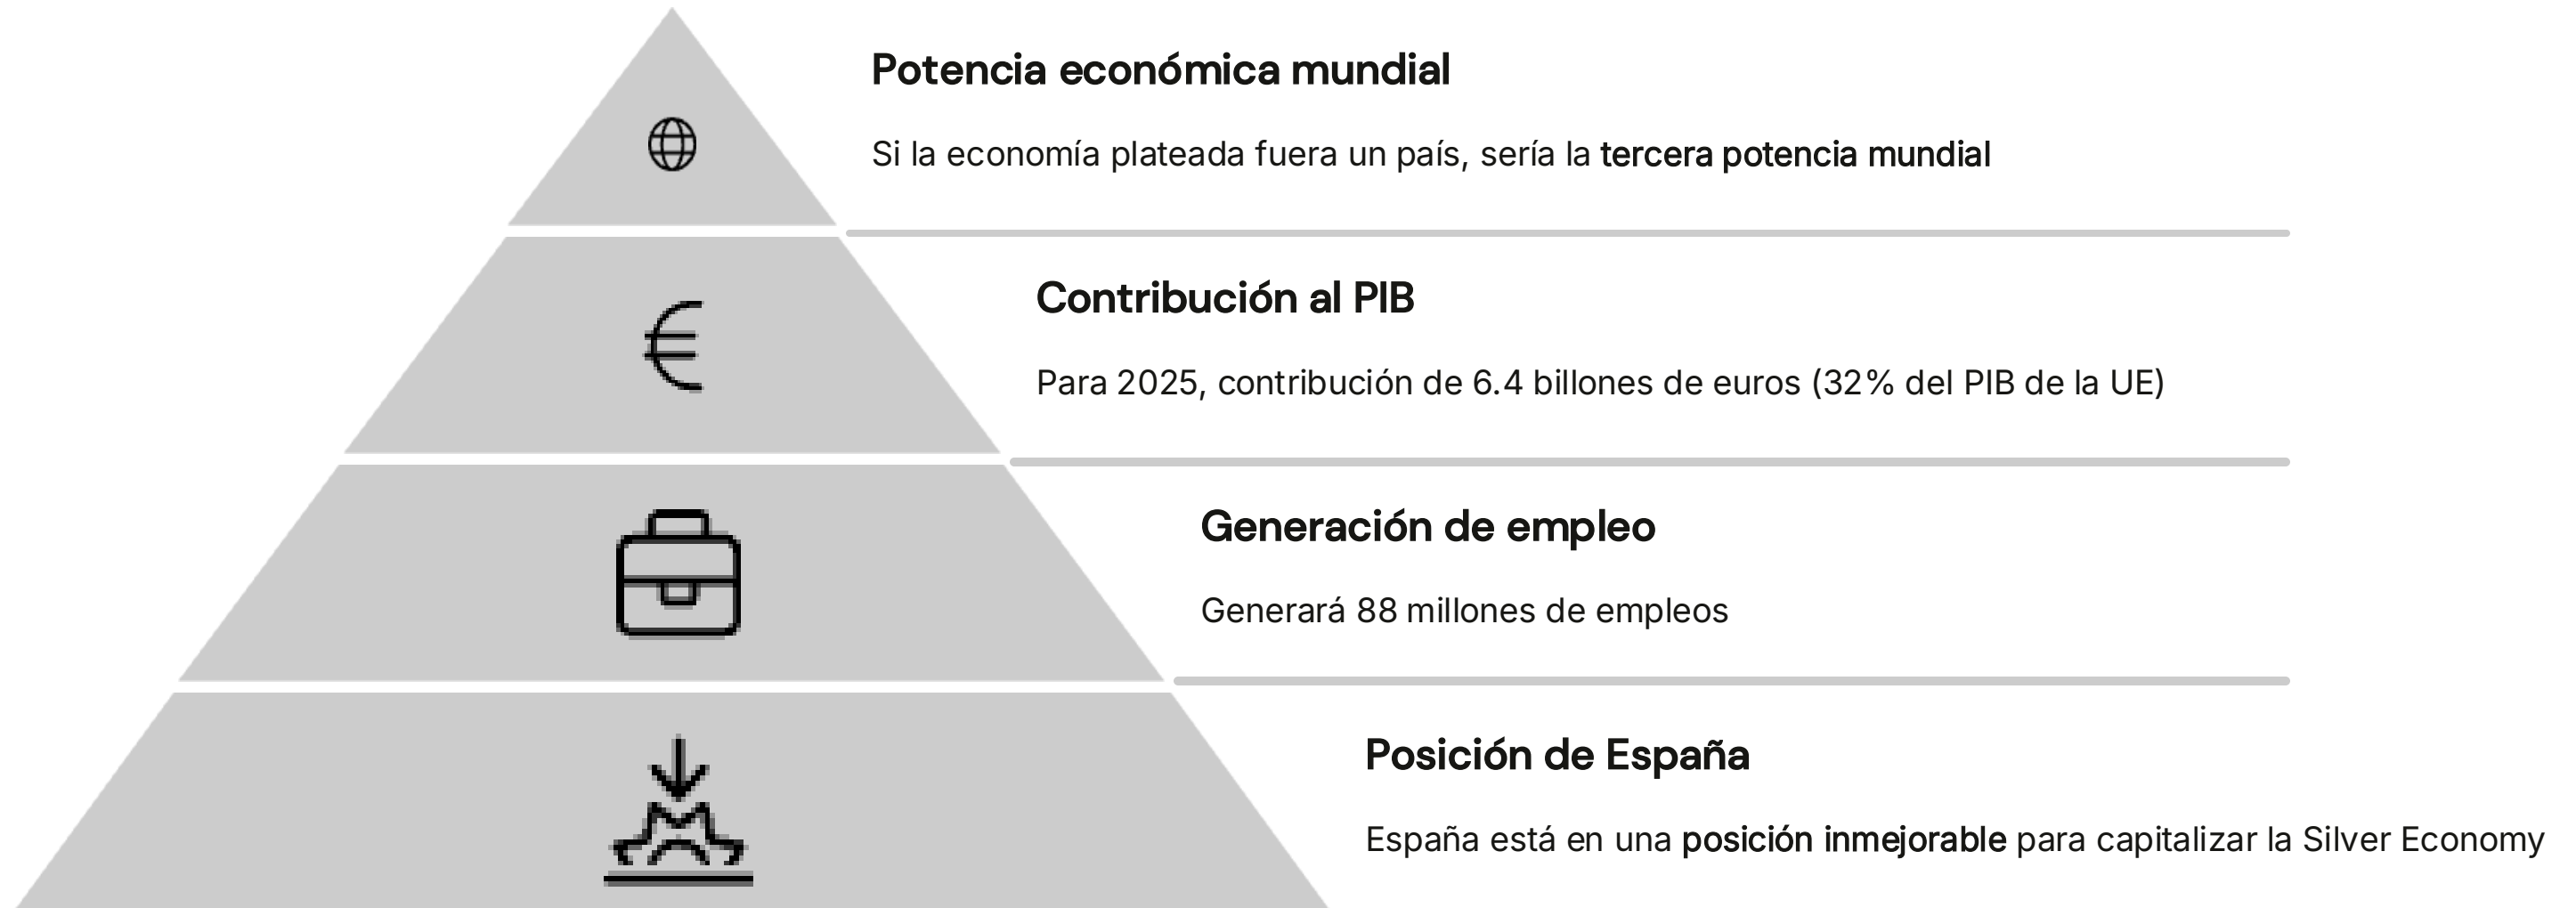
Potencia económica mundial

Si la economía plateada fuera un país, sería la tercera potencia mundial

Contribución al PIB

Para 2025, contribución de 6.4 billones de euros (32% del PIB de la UE)

Generación de empleo

Generará 88 millones de empleos

Posición de España

España está en una posición inmejorable para capitalizar la Silver Economy